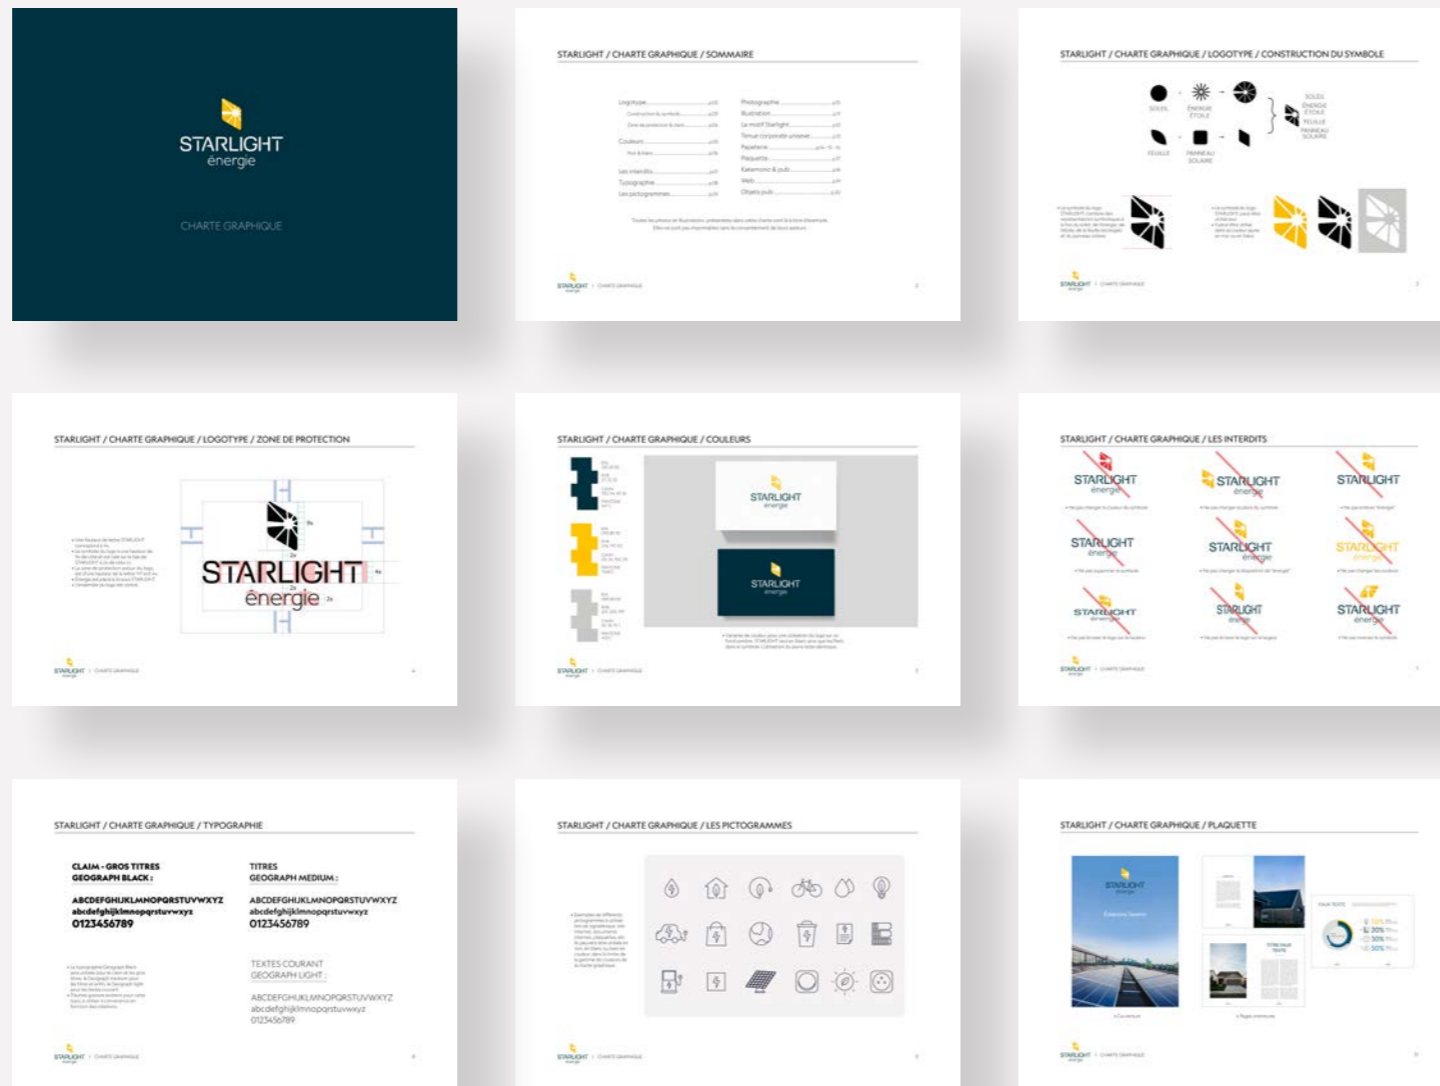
STARLIGHT
énergie

CHARTE GRAPHIQUE

STARLIGHT / CHARTE GRAPHIQUE / SOMMAIRE

Logotype
Couleurs
Les interdits
Typographie
Les pictogrammes

Photographie
Illustration
Le motif Starlight
Tenue corporate unisexe
Papeterie
Plaquette
Kakemono & pub
Web
Objets pub

STARLIGHT | CHARTE GRAPHIQUE

STARLIGHT / CHARTE GRAPHIQUE / LOGOTYPE / CONSTRUCTION DU SYMBOLE

SOLEIL
ÉNERGIE ÉTOILE
FEUILLE
PANNEAU SOLAIRE

SOLEIL
ÉNERGIE ÉTOILE
FEUILLE
PANNEAU SOLAIRE

STARLIGHT | CHARTE GRAPHIQUE

STARLIGHT / CHARTE GRAPHIQUE / LOGOTYPE / ZONE DE PROTECTION

STARLIGHT
énergie

STARLIGHT | CHARTE GRAPHIQUE

STARLIGHT / CHARTE GRAPHIQUE / COULEURS

STARLIGHT
énergie

STARLIGHT
énergie

STARLIGHT | CHARTE GRAPHIQUE

STARLIGHT / CHARTE GRAPHIQUE / LES INTERDITS

STARLIGHT énergie
STARLIGHT énergie
STARLIGHT
STARLIGHT énergie
STARLIGHT énergie
STARLIGHT énergie
STARLIGHT énergie
STARLIGHT énergie
STARLIGHT énergie

STARLIGHT | CHARTE GRAPHIQUE

STARLIGHT / CHARTE GRAPHIQUE / TYPOGRAPHIE

CLAIM - GROS TITRES
GEOGRAPH BLACK :
ABCDEFGHIJKLMNOPQRSTUVWXYZ
abcdefghijklmnopqrstuvwxyz
0123456789

TITRES
GEOGRAPH MEDIUM :
ABCDEFGHIJKLMNOPQRSTUVWXYZ
abcdefghijklmnopqrstuvwxyz
0123456789

TEXTES COURANT
GEOGRAPH LIGHT :
ABCDEFGHIJKLMNOPQRSTUVWXYZ
abcdefghijklmnopqrstuvwxyz
0123456789

STARLIGHT | CHARTE GRAPHIQUE

STARLIGHT / CHARTE GRAPHIQUE / LES PICTOGRAMMES

STARLIGHT | CHARTE GRAPHIQUE

STARLIGHT / CHARTE GRAPHIQUE / PLAQUETTE

STARLIGHT
énergie

STARLIGHT | CHARTE GRAPHIQUE